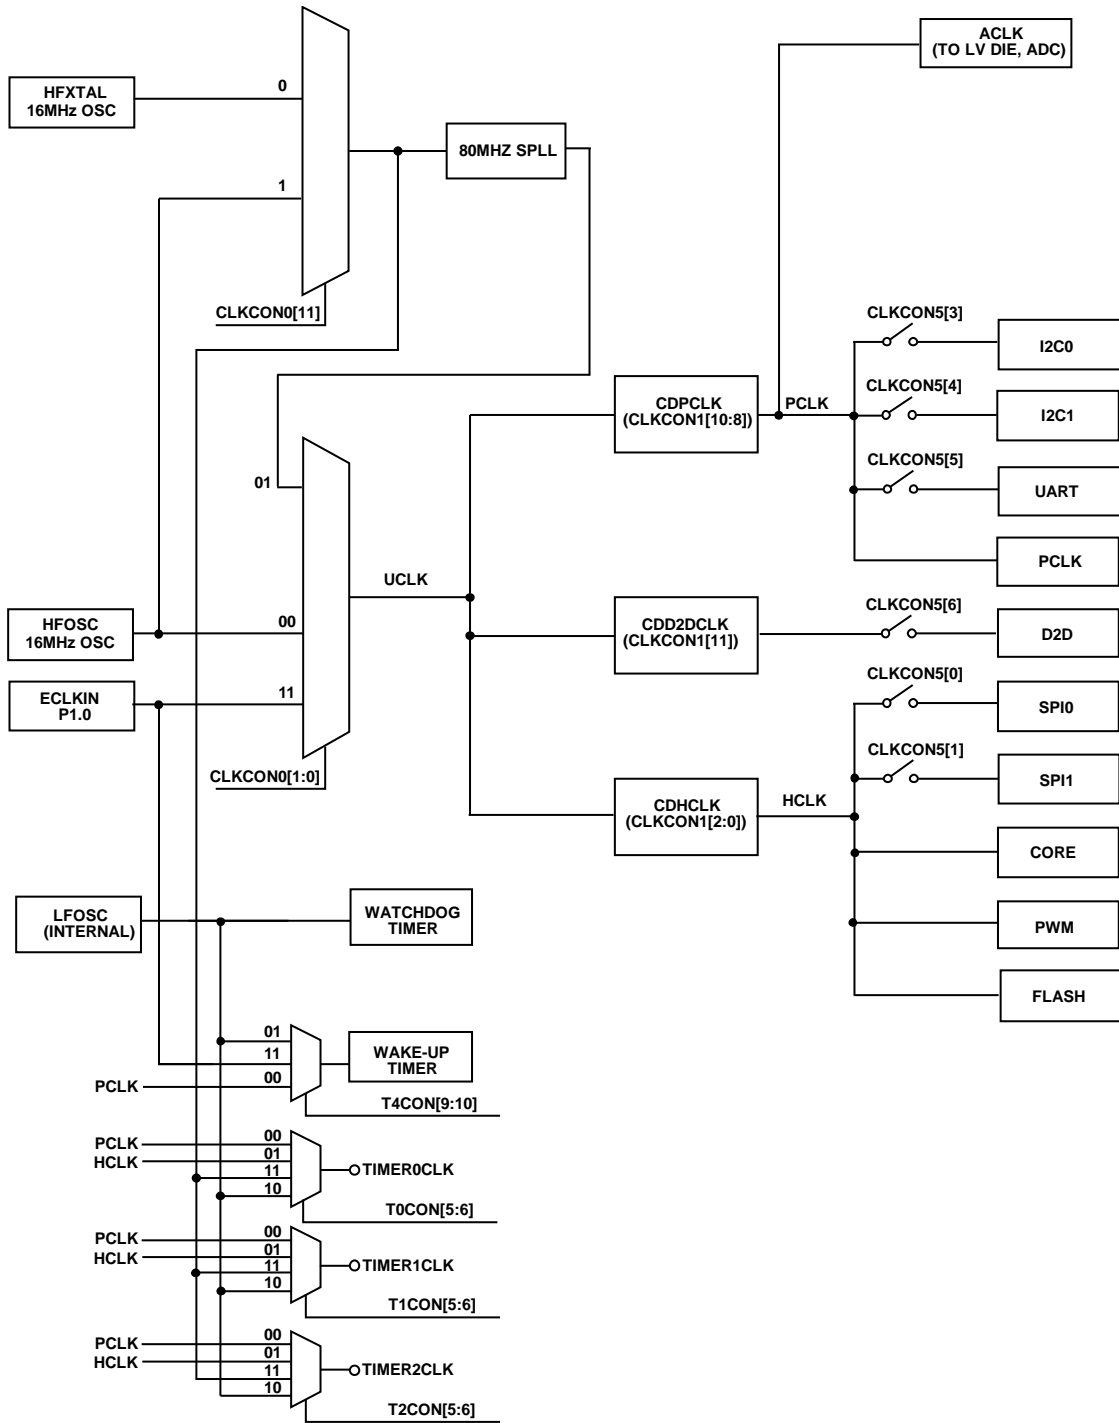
HFXTAL
16MHz OSC

0

1

CLKCON0[11]

80MHZ SPLL

ACLK
(TO LV DIE, ADC)

CLKCON5[3]

I2C0

CLKCON5[4]

I2C1

CLKCON5[5]

UART

PCLK

CDPCLK
(CLKCON1[10:8])

PCLK

01

UCLK

HFOSC
16MHz OSC

00

CDD2DCLK
(CLKCON1[11])

CLKCON5[6]

D2D

ECLKIN
P1.0

11

CLKCON5[0]

SPI0

CLKCON0[1:0]

CLKCON5[1]

SPI1

CDHCLK
(CLKCON1[2:0])

HCLK

CORE

LFOSC
(INTERNAL)

WATCHDOG
TIMER

PWM

FLASH

01
11
00

WAKE-UP
TIMER

PCLK

T4CON[9:10]

PCLK
HCLK

00
01
11
10

TIMER0CLK

T0CON[5:6]

PCLK
HCLK

00
01
11
10

TIMER1CLK

T1CON[5:6]

PCLK
HCLK

00
01
11
10

TIMER2CLK

T2CON[5:6]